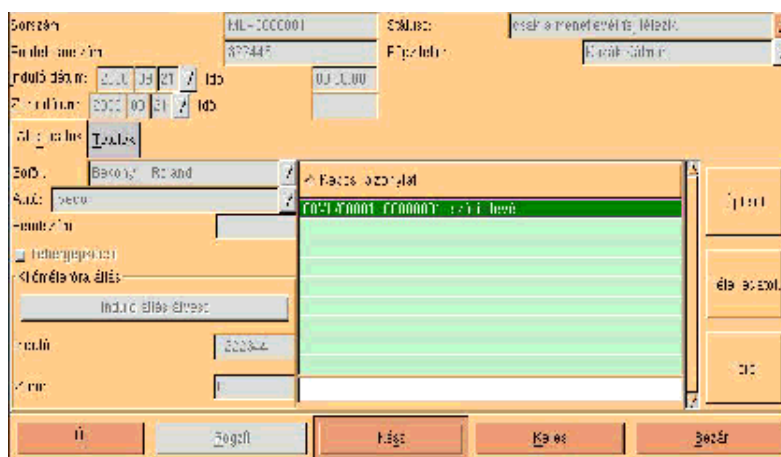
Sorszám ML-0000001
Státusz: csak a menetlevél rögzítése
Rendelésszám 877445
Fizetési: Készpénz
Indulás dátum: 2000 09 21 Idő 00:00:00
Zárás dátum: 2000 09 21 Idő
Általános Tankolás
Sofőr Bakonyi Roland
Autó: Seat
Rendszám
Hétvégi
Kilométeróra állás
Indulási állás átvétel
Indulás 000000
Zárás 0
Kapcs. bizonylat
0001-0001 0000001 Szállítólevél
Új tétel
Tétel törlés
Új
Rögzít
Mégse
Keres
Bezár